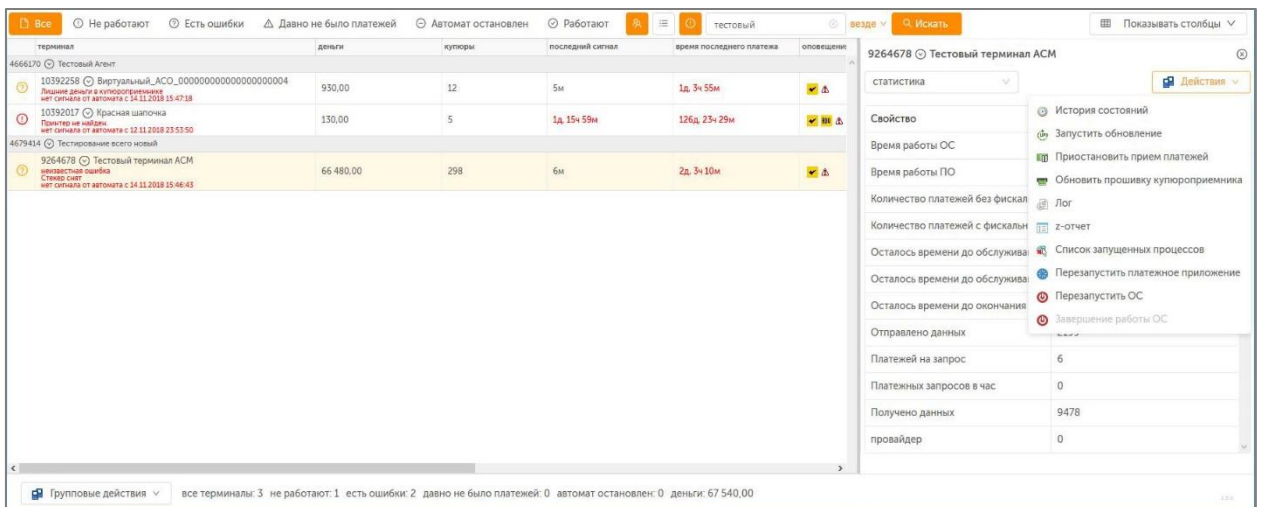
Все Не работают Есть ошибки Давно не было платежей Автомат остановлен Работают тестовый везде Искать Показывать столбцы

| терминал | деньги | купюры | последний сигнал | время последнего платежа | оповещение |
|---|---|---|---|---|---|
| 4666170 Тестовый Агент | | | | | |
| 10392258 Виртуальный_ACO_00000000000000000004 Лишние деньги в купюроприемнике нет сигнала от автомата с 14.11.2018 15:47:18 | 930,00 | 12 | 5м | 1д, 3ч 55м | |
| 10392017 Красная шапочка Принтер не найден нет сигнала от автомата с 12.11.2018 23:53:50 | 130,00 | 5 | 1д, 15ч 59м | 126д, 23ч 29м | |
| 4679414 Тестирование всего новый | | | | | |
| 9264678 Тестовый терминал АСМ неизвестная ошибка Стекер снят нет сигнала от автомата с 14.11.2018 15:46:43 | 66 480,00 | 298 | 6м | 2д, 3ч 10м | |

9264678 Тестовый терминал АСМ

статистика

Действия

| Свойство | |
|---|---|
| Время работы ОС | |
| Время работы ПО | |
| Количество платежей без фискал | |
| Количество платежей с фискальн | |
| Осталось времени до обслужива | |
| Осталось времени до обслужива | |
| Осталось времени до окончания | |
| Отправлено данных | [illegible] |
| Платежей на запрос | 6 |
| Платежных запросов в час | 0 |
| Получено данных | 9478 |
| провайдер | 0 |

История состояний
Запустить обновление
Приостановить прием платежей
Обновить прошивку купюроприемника
Лог
z-отчет
Список запущенных процессов
Перезапустить платежное приложение
Перезапустить ОС
Завершение работы ОС

Групповые действия все терминалы: 3 не работают: 1 есть ошибки: 2 давно не было платежей: 0 автомат остановлен: 0 деньги: 67 540,00